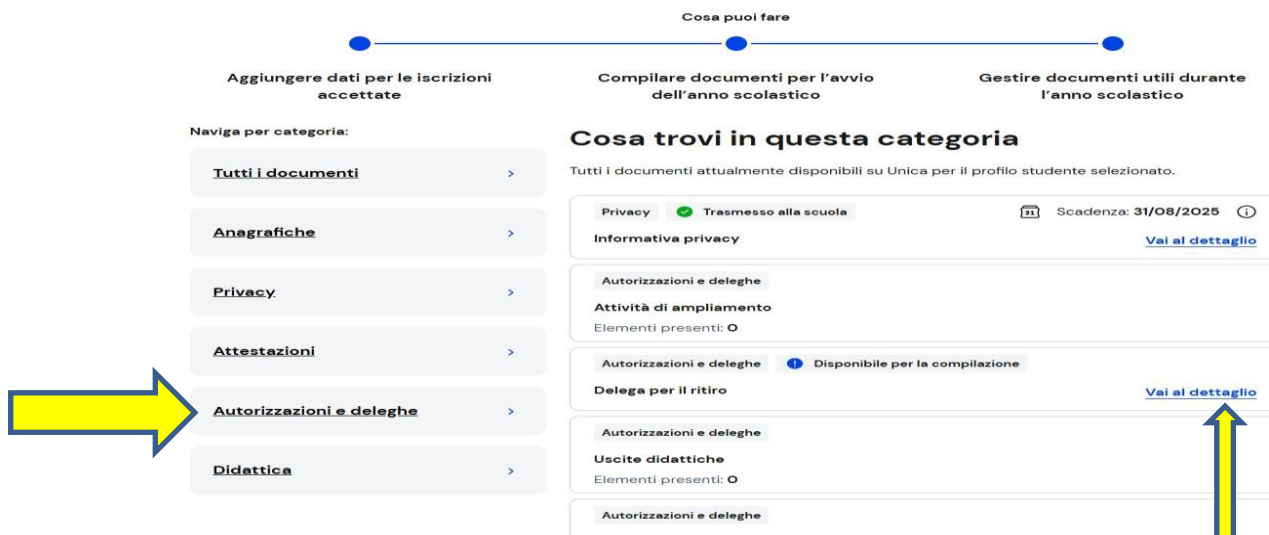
Cosa puoi fare

Aggiungere dati per le iscrizioni accettate

Compilare documenti per l'avvio dell'anno scolastico

Gestire documenti utili durante l'anno scolastico

Naviga per categoria:

Tutti i documenti >

Anagrafiche >

Privacy >

Attestazioni >

Autorizzazioni e deleghe >

Didattica >

Cosa trovi in questa categoria

Tutti i documenti attualmente disponibili su Unica per il profilo studente selezionato.

Privacy Trasmesso alla scuola 31 Scadenza: 31/08/2025 ⓘ
Informativa privacy Vai al dettaglio

Autorizzazioni e deleghe
Attività di ampliamento
Elementi presenti: 0

Autorizzazioni e deleghe Disponibile per la compilazione
Delega per il ritiro Vai al dettaglio

Autorizzazioni e deleghe
Uscite didattiche
Elementi presenti: 0

Autorizzazioni e deleghe